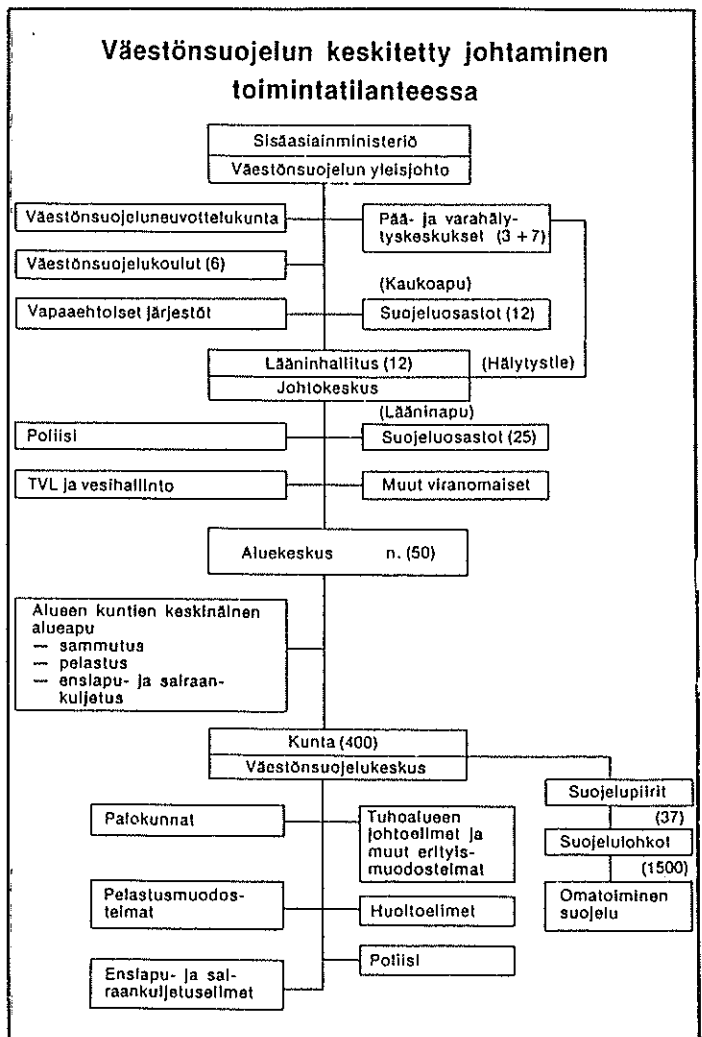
Väestönsuojelun keskitetty johtaminen toimintatilanteessa

Sisäasiainministeriö
Väestönsuojelun yleisjohto

Väestönsuojeluneuvottelukunta

Pää- ja varahälytyskeskukset (3 + 7)

Väestönsuojelukoulut (6)

(Kaukoapu)

Vapaaehtoiset järjestöt

Suojeluosastot (12)

Lääninhallitus (12)
Johtokeskus

(Hälytystie)

(Lääninapu)

Poliisi

Suojeluosastot (25)

TVL ja vesihallinto

Muut viranomaiset

Aluekeskus n. (50)

Alueen kuntien keskinäinen alueapu
— sammutus
— pelastus
— ensiapu- ja sairaankuljetus

Kunta (400)
Väestönsuojelukeskus

Suojelupiirit
(37)
Suojelulohkot
(1500)
Omatoiminen suojelu

Palokunnat

Tuhoalueen johtoelimet ja muut erityismuodostelmat

Pelastusmuodostelmat

Huoltoelimet

Poliisi

Ensiapu- ja sairaankuljetuselimet